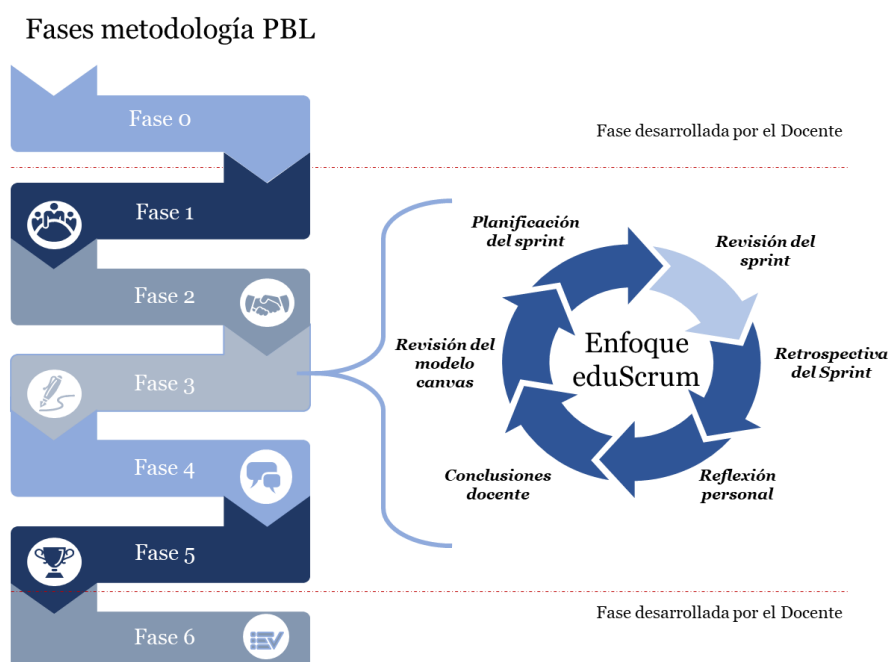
Fases metodología PBL

Fase 0

Fase desarrollada por el Docente

Fase 1

Fase 2

Fase 3

Fase 4

Fase 5

Fase 6

Fase desarrollada por el Docente

Planificación del sprint

Revisión del sprint

Retrospectiva del Sprint

Reflexión personal

Conclusiones docente

Revisión del modelo canvas

Enfoque eduScrum